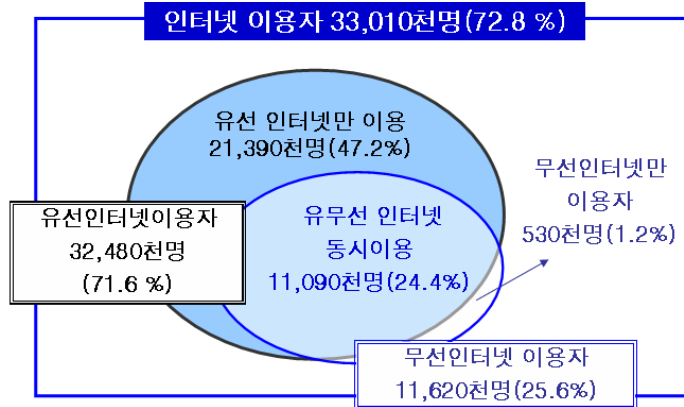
인터넷 이용자 33,010천명(72.8 %)

유선 인터넷만 이용
21,390천명(47.2%)

유선인터넷이용자
32,480천명
(71.6 %)

유무선 인터넷
동시이용
11,090천명(24.4%)

무선인터넷만
이용자
530천명(1.2%)

무선인터넷 이용자
11,620천명(25.6%)